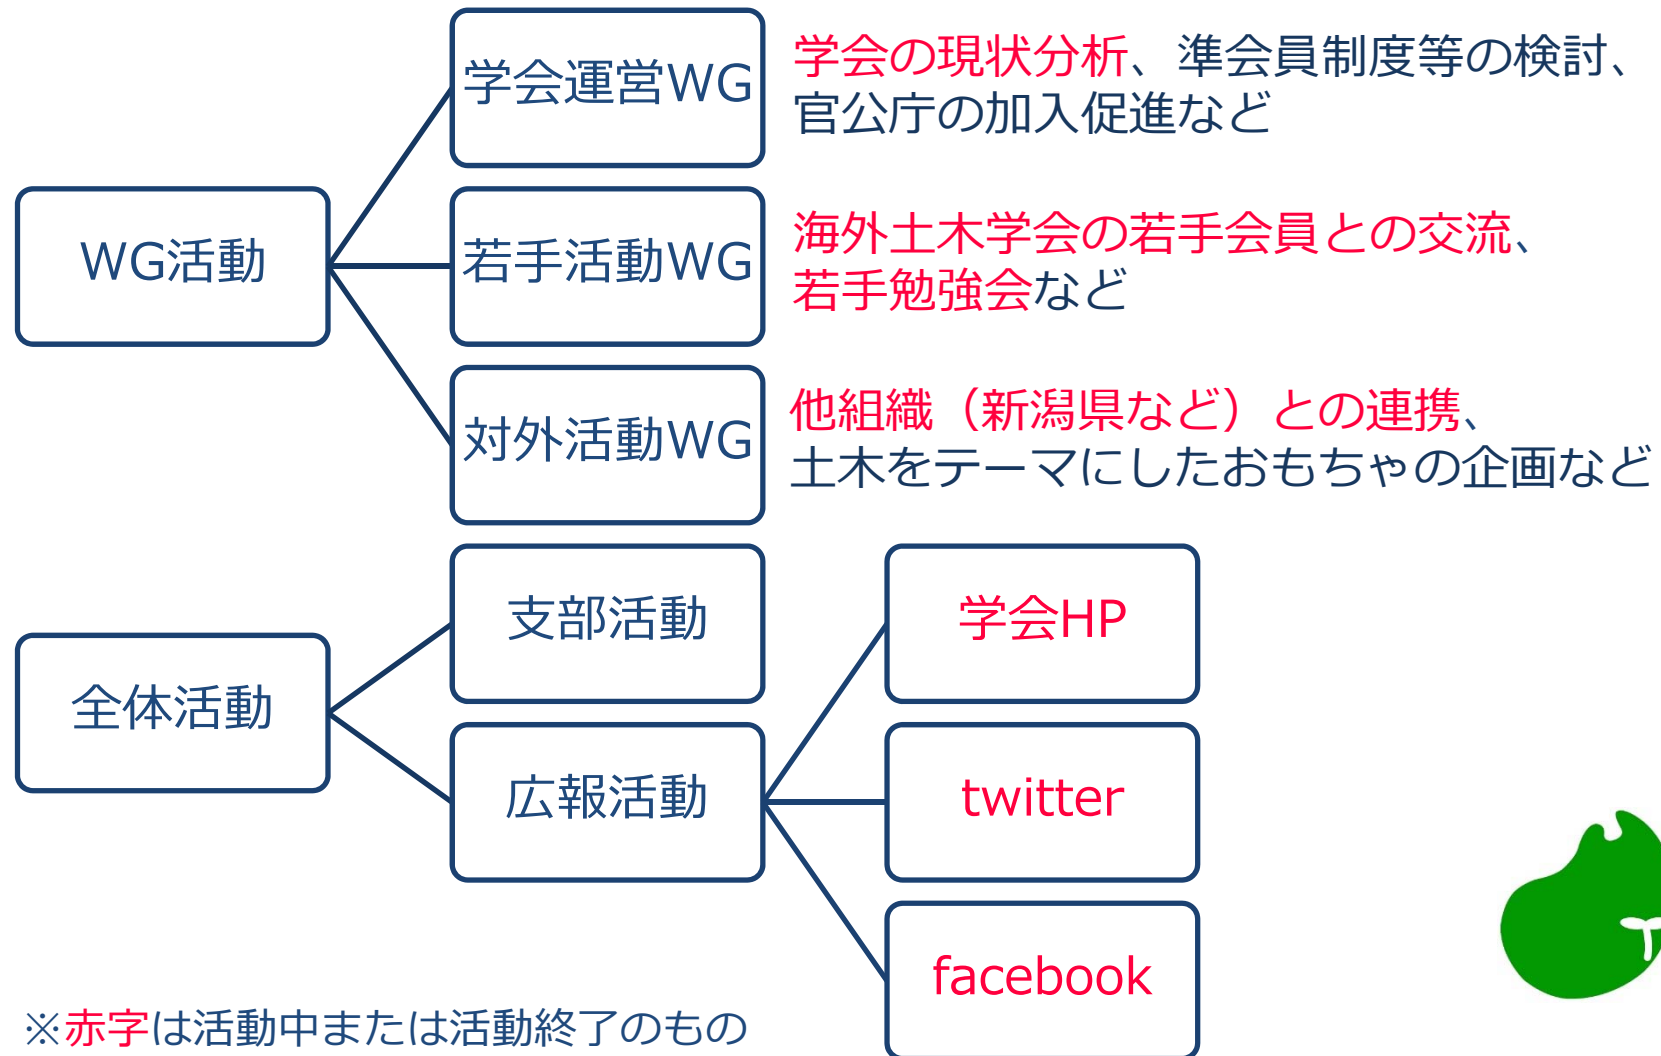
WG活動

学会運営WG

学会の現状分析、準会員制度等の検討、官公庁の加入促進など

若手活動WG

海外土木学会の若手会員との交流、若手勉強会など

対外活動WG

他組織（新潟県など）との連携、土木をテーマにしたおもちゃの企画など

全体活動

支部活動

広報活動

学会HP

twitter

facebook

※赤字は活動中または活動終了のもの